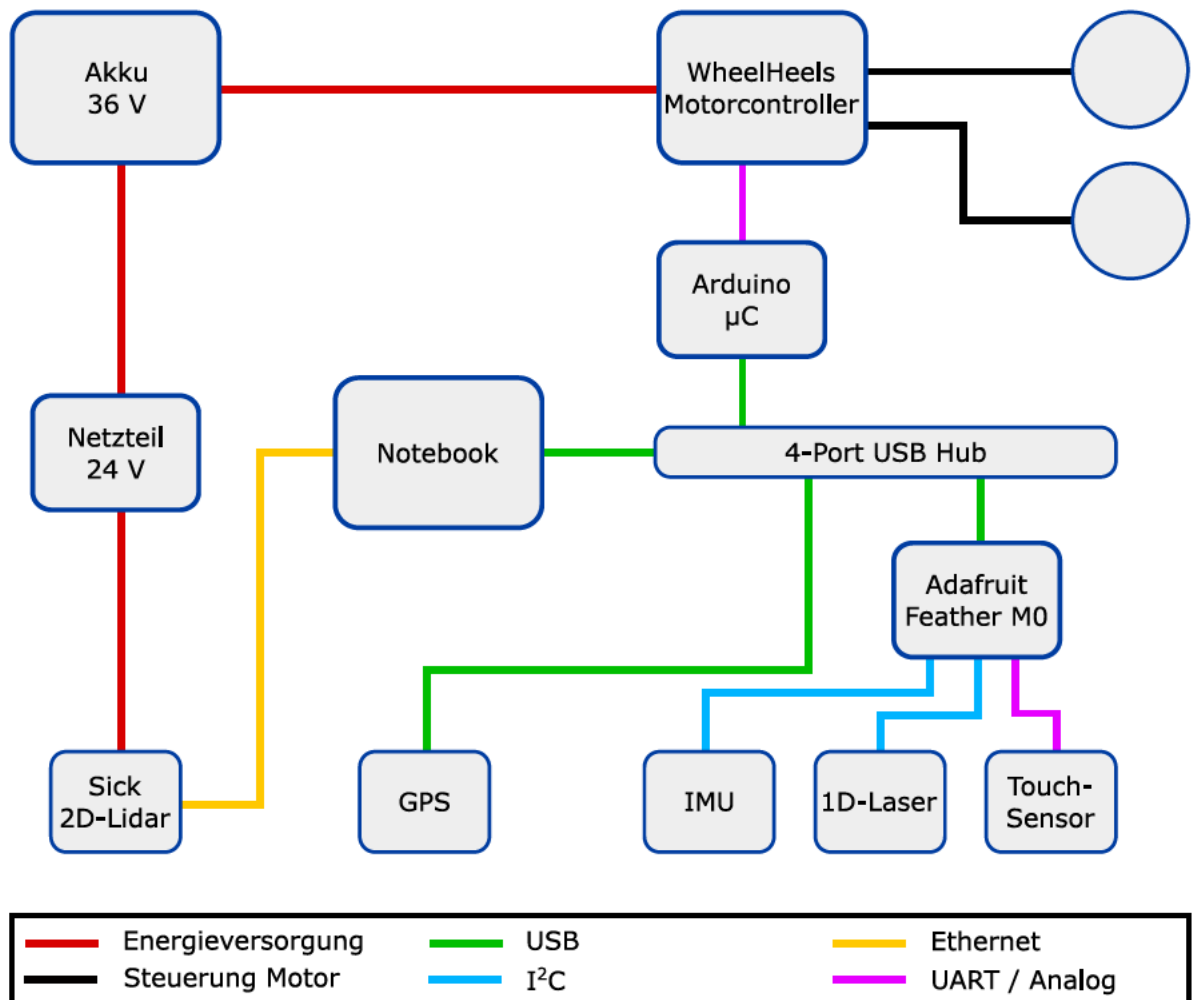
Akku
36 V

WheelHeels
Motorcontroller

Arduino
µC

Netzteil
24 V

Notebook

4-Port USB Hub

Adafruit
Feather M0

Sick
2D-Lidar

GPS

IMU

1D-Laser

Touch-Sensor

Energieversorgung
Steuerung Motor
USB
I$^2$C
Ethernet
UART / Analog